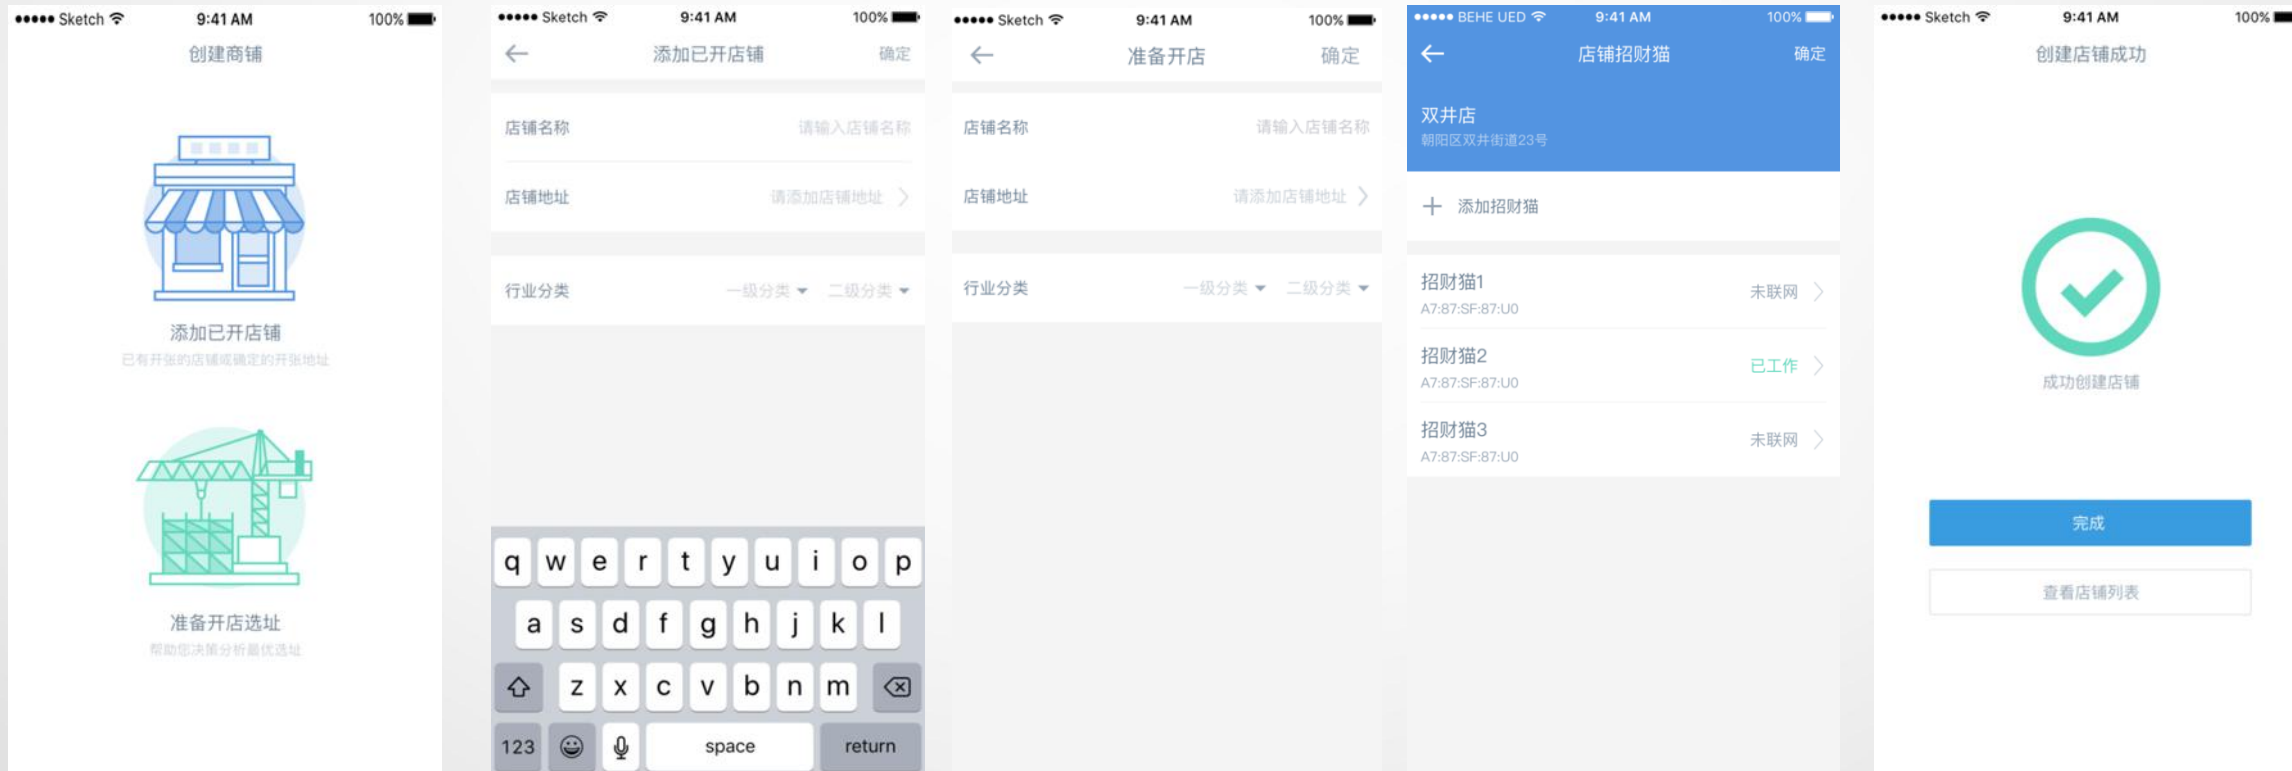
●●●●● Sketch 9:41 AM 100%
创建商铺
添加已开店铺
已有开张的店铺或确定的开张地址
准备开店选址
帮助您决策分析最优选址

●●●●● Sketch 9:41 AM 100%
←
添加已开店铺
确定
店铺名称
请输入店铺名称
店铺地址
请添加店铺地址 >
行业分类
一级分类 ▾
二级分类 ▾
q w e r t y u i o p
a s d f g h j k l
z x c v b n m
123
space
return

●●●●● Sketch 9:41 AM 100%
←
准备开店
确定
店铺名称
请输入店铺名称
店铺地址
请添加店铺地址 >
行业分类
一级分类 ▾
二级分类 ▾

●●●●● BEHE UED 9:41 AM 100%
←
店铺招财猫
确定
双井店
朝阳区双井街道23号
+ 添加招财猫
招财猫1
A7:87:SF:87:U0
未联网 >
招财猫2
A7:87:SF:87:U0
已工作 >
招财猫3
A7:87:SF:87:U0
未联网 >

●●●●● Sketch 9:41 AM 100%
创建店铺成功
成功创建店铺
完成
查看店铺列表